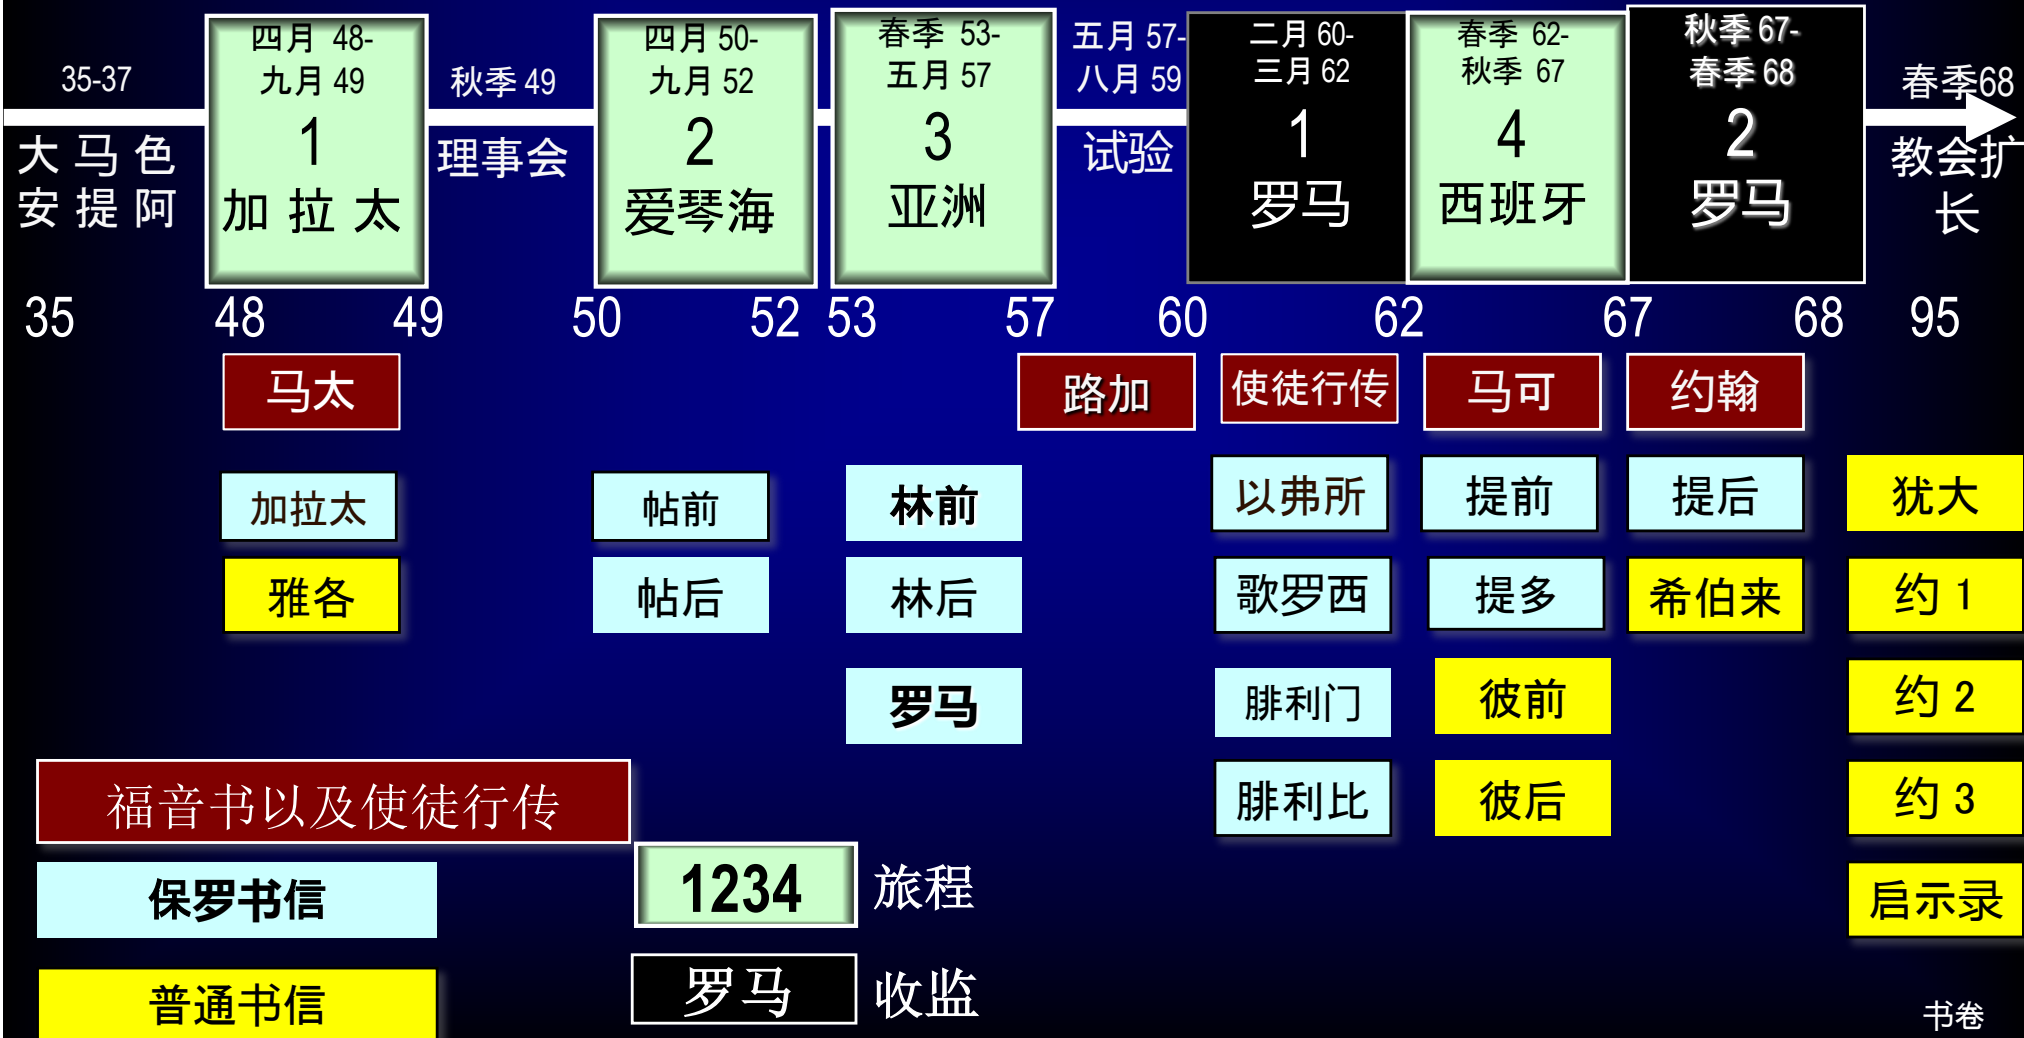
35-37

大马色
安提阿

四月 48-
九月 49
1
加拉太

秋季 49
理事会

四月 50-
九月 52
2
爱琴海

春季 53-
五月 57
3
亚洲

五月 57-
八月 59
试验

二月 60-
三月 62
1
罗马

春季 62-
秋季 67
4
西班牙

秋季 67-
春季 68
2
罗马

春季68
教会扩长

35 48 49 50 52 53 57 60 62 67 68 95

马太

路加

使徒行传

马可

约翰

加拉太

雅各

帖前

帖后

林前

林后

罗马

以弗所

歌罗西

腓利门

腓利比

提前

提多

彼前

彼后

提后

希伯来

犹大

约 1

约 2

约 3

启示录

福音书以及使徒行传

保罗书信

普通书信

1234 旅程

罗马 收监

书卷